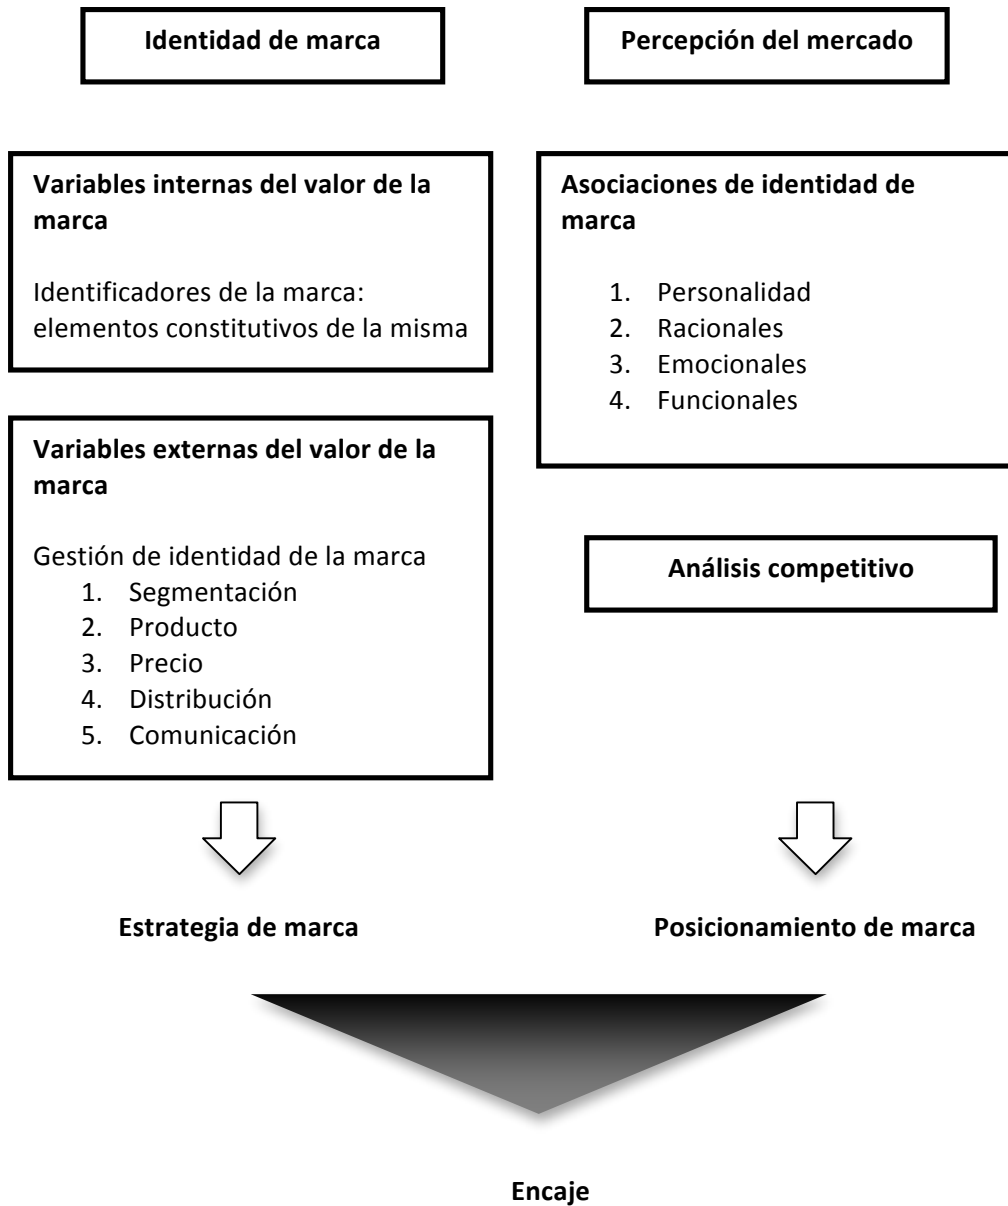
Identidad de marca

Variables internas del valor de la marca

Identificadores de la marca: elementos constitutivos de la misma

Variables externas del valor de la marca

Gestión de identidad de la marca
1. Segmentación
2. Producto
3. Precio
4. Distribución
5. Comunicación

Estrategia de marca

Percepción del mercado

Asociaciones de identidad de marca

1. Personalidad
2. Racionales
3. Emocionales
4. Funcionales

Análisis competitivo

Posicionamiento de marca

Encaje